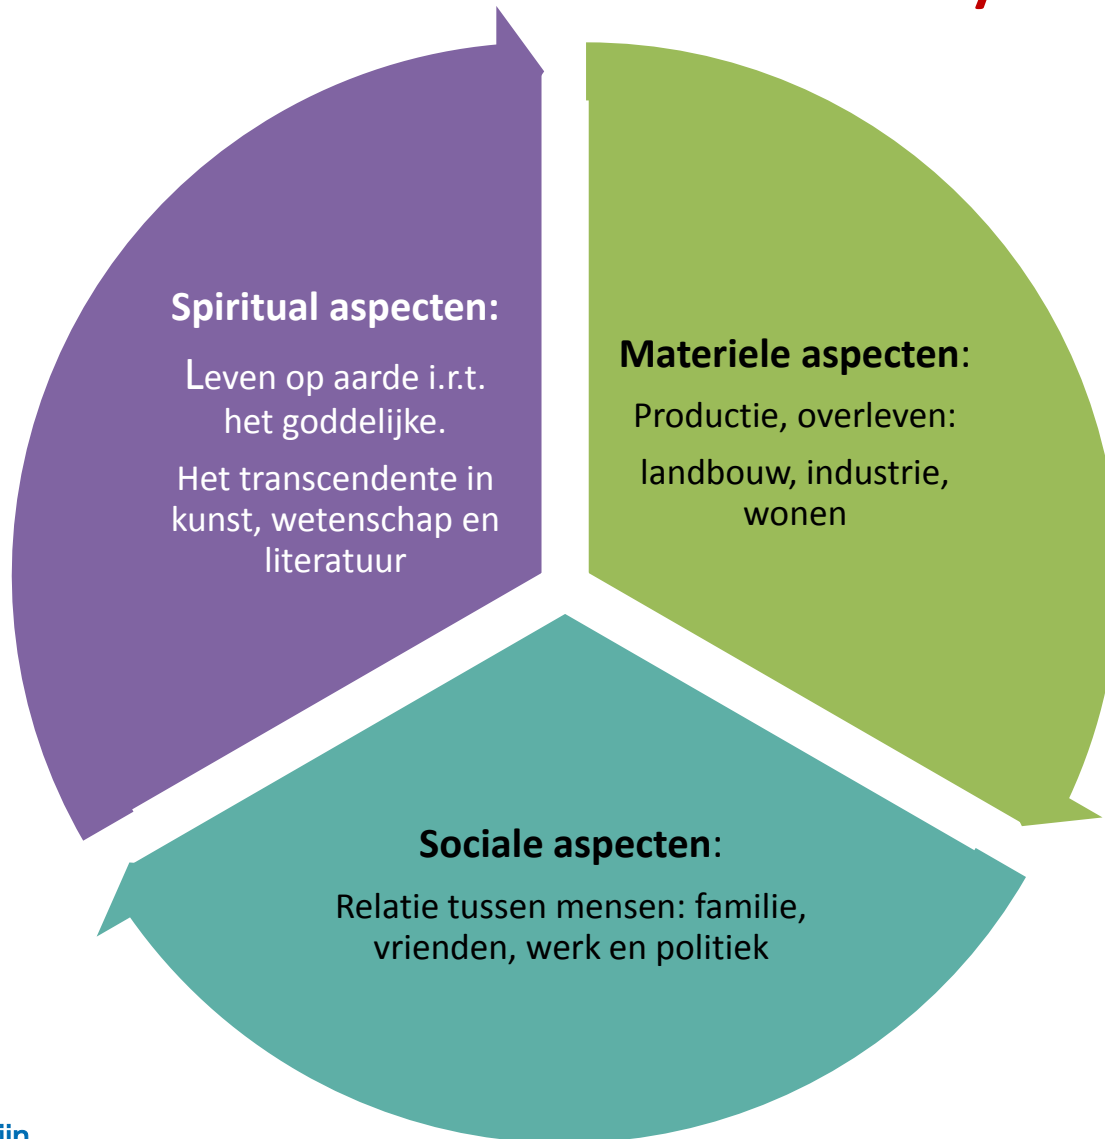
Spiritual aspecten:

Leven op aarde i.r.t. het goddelijke.

Het transcendente in kunst, wetenschap en literatuur

Materiele aspecten:

Productie, overleven:

landbouw, industrie, wonen

Sociale aspecten:

Relatie tussen mensen: familie, vrienden, werk en politiek

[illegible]